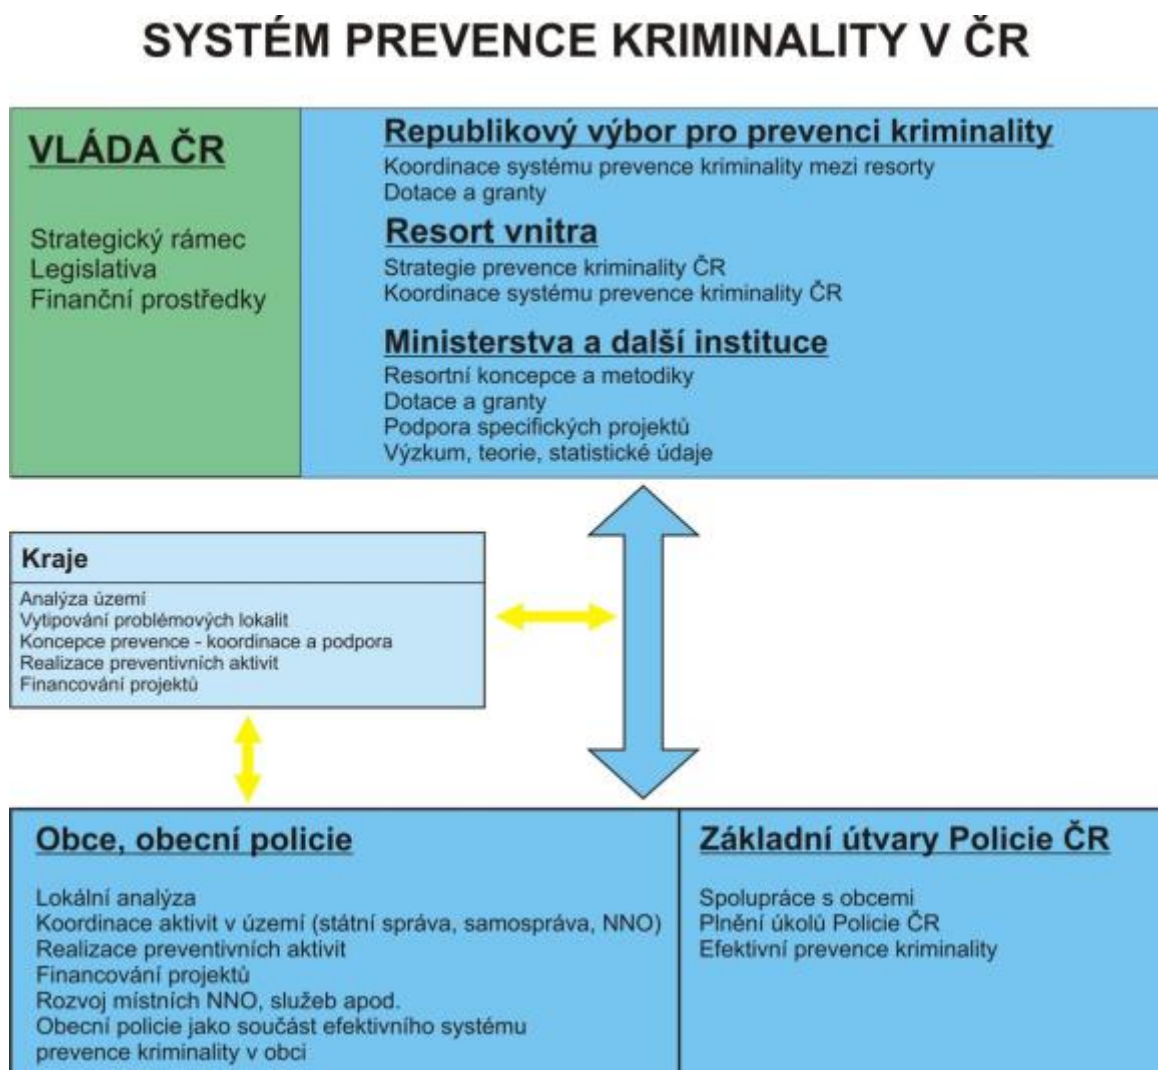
SYSTÉM PREVENCE KRIMINALITY V ČR

VLÁDA ČR

Strategický rámec
Legislativa
Finanční prostředky

Republikový výbor pro prevenci kriminality
Koordinace systému prevence kriminality mezi resorty
Dotace a granty

Resort vnitra
Strategie prevence kriminality ČR
Koordinace systému prevence kriminality ČR

Ministerstva a další instituce
Resortní koncepce a metodiky
Dotace a granty
Podpora specifických projektů
Výzkum, teorie, statistické údaje

Kraje
Analýza území
Vytipování problémových lokalit
Koncepce prevence - koordinace a podpora
Realizace preventivních aktivit
Financování projektů

Obce, obecní policie

Lokální analýza
Koordinace aktivit v území (státní správa, samospráva, NNO)
Realizace preventivních aktivit
Financování projektů
Rozvoj místních NNO, služeb apod.
Obecní policie jako součást efektivního systému prevence kriminality v obci

Základní útvary Policie ČR

Spolupráce s obcemi
Plnění úkolů Policie ČR
Efektivní prevence kriminality